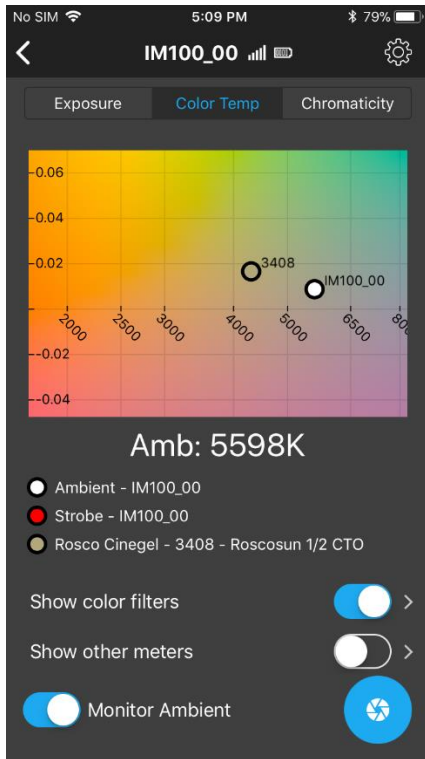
No SIM 5:09 PM 79%

IM100_00

Exposure | Color Temp | Chromaticity

-0.06
-0.04
-0.02
--0.02
--0.04
2000 2500 3000 4000 5000 6500 80
3408
IM100_00

Amb: 5598K

Ambient - IM100_00
Strobe - IM100_00
Rosco Cinegel - 3408 - Roscosun 1/2 CTO

Show color filters
Show other meters
Monitor Ambient